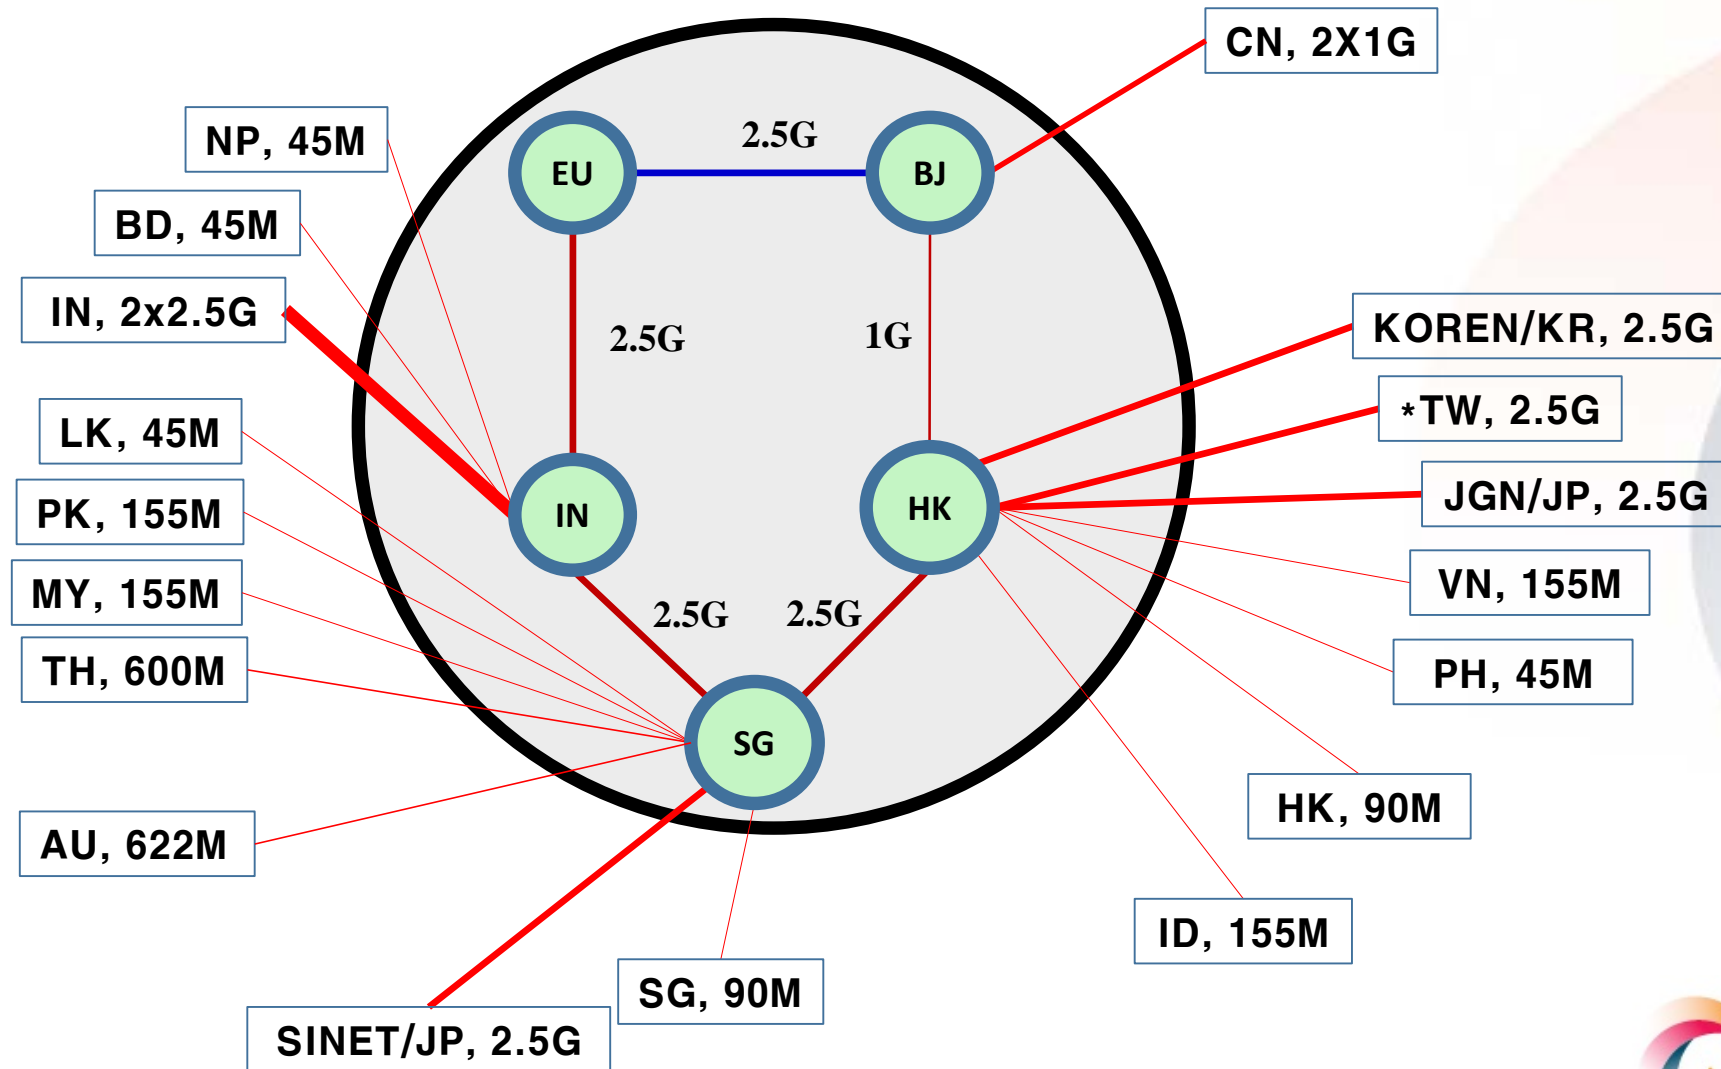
CN, 2X1G

NP, 45M

2.5G

EU

BJ

BD, 45M

IN, 2x2.5G

2.5G

1G

KOREN/KR, 2.5G

*TW, 2.5G

LK, 45M

IN

HK

JGN/JP, 2.5G

PK, 155M

VN, 155M

MY, 155M

2.5G

2.5G

PH, 45M

TH, 600M

SG

HK, 90M

AU, 622M

ID, 155M

SG, 90M

SINET/JP, 2.5G